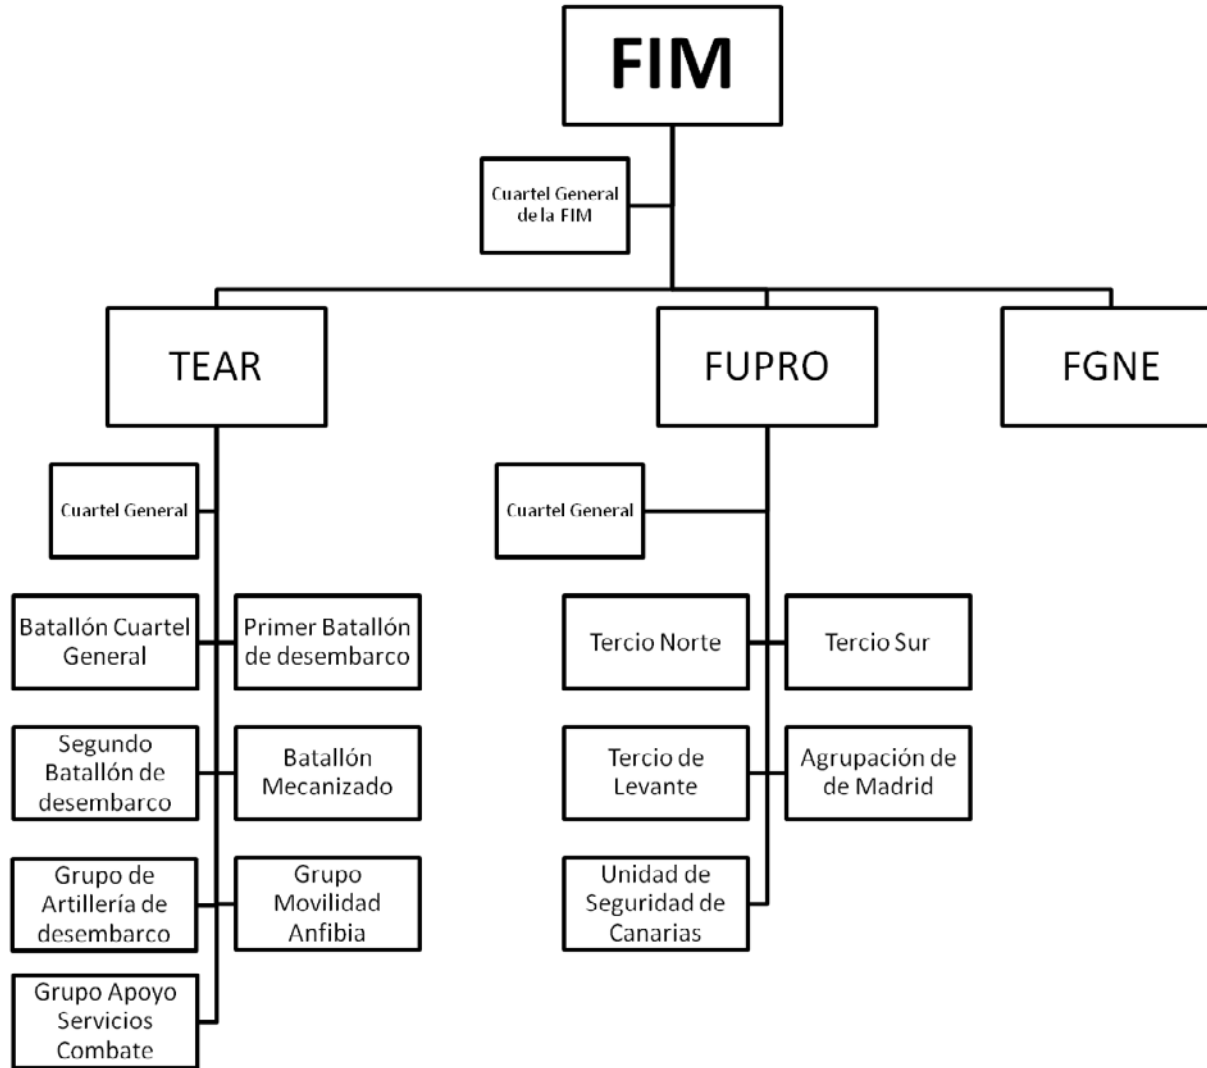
FIM

Cuartel General de la FIM

TEAR

FUPRO

FGNE

Cuartel General

Batallón Cuartel General

Primer Batallón de desembarco

Segundo Batallón de desembarco

Batallón Mecanizado

Grupo de Artillería de desembarco

Grupo Movilidad Anfibia

Grupo Apoyo Servicios Combate

Cuartel General

Tercio Norte

Tercio Sur

Tercio de Levante

Agrupación de de Madrid

Unidad de Seguridad de Canarias